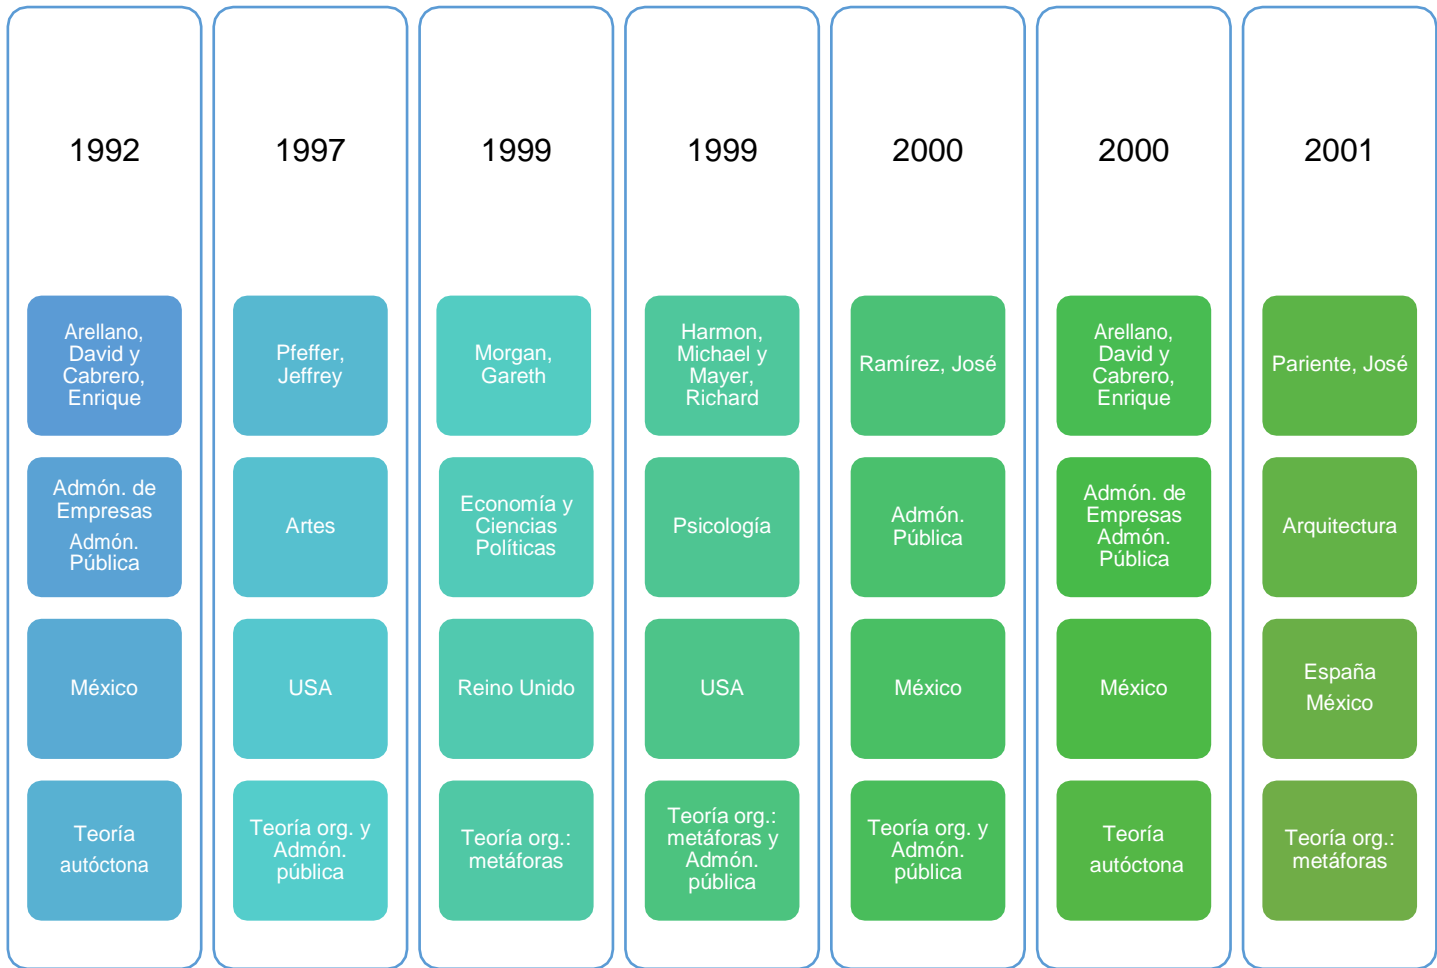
1992

Arellano, David y Cabrero, Enrique

Admón. de Empresas

Admón. Pública

México

Teoría autóctona

1997

Pfeffer, Jeffrey

Artes

USA

Teoría org. y Admón. pública

1999

Morgan, Gareth

Economía y Ciencias Políticas

Reino Unido

Teoría org.: metáforas

1999

Harmon, Michael y Mayer, Richard

Psicología

USA

Teoría org.: metáforas y Admón. pública

2000

Ramírez, José

Admón. Pública

México

Teoría org. y Admón. pública

2000

Arellano, David y Cabrero, Enrique

Admón. de Empresas Admón. Pública

México

Teoría autóctona

2001

Pariente, José

Arquitectura

España

México

Teoría org.: metáforas